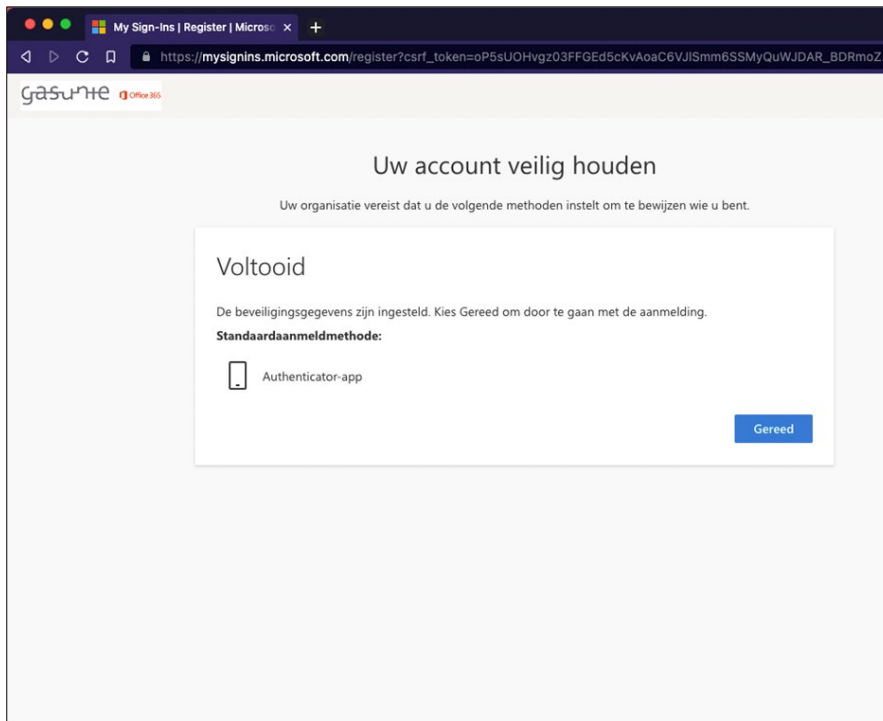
My Sign-Ins | Register | Microso ×

+

https://mysignins.microsoft.com/register?csrf_token=oP5sUOHvgz03FFGEd5cKvAoaC6VJlSmm6SSMyQuWJDAR_BDRmoZ

gasunie Office 365

Uw account veilig houden

Uw organisatie vereist dat u de volgende methoden instelt om te bewijzen wie u bent.

Voltooid

De beveiligingsgegevens zijn ingesteld. Kies Gereed om door te gaan met de aanmelding.

**Standaardaanmeldmethode:**

Authenticator-app

Gereed